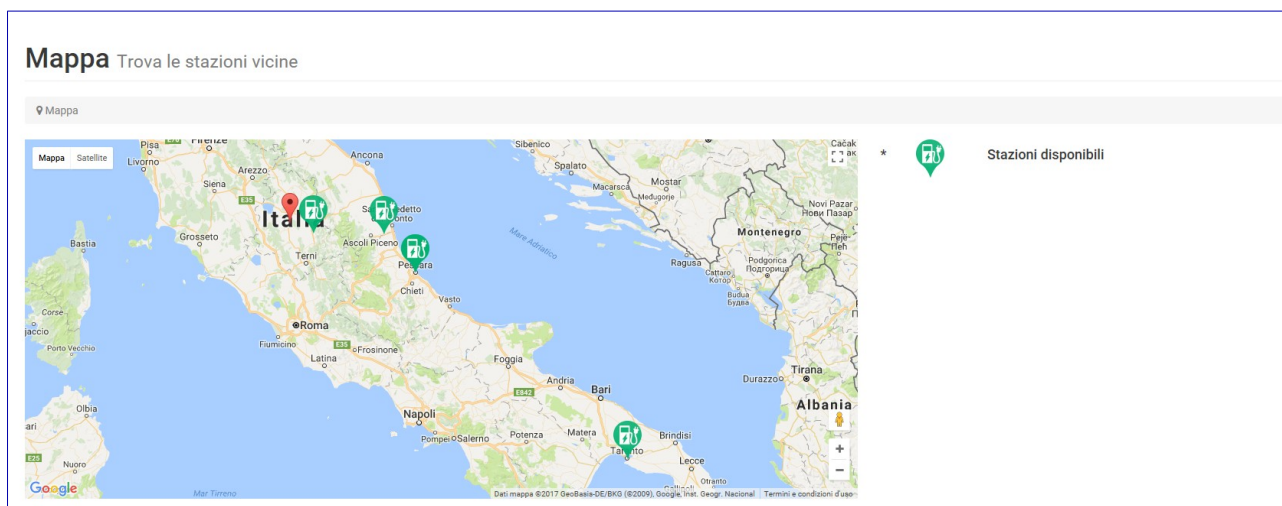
Mappa Trova le stazioni vicine

Mappa

Mappa Satellite

Firenze
Livorno
Siena
Arezzo
Grosseto
Bastia
Italia
Ancona
Ascoli Piceno
Terni
Pescara
Chieti
Vasto
Corse
Porto Vecchio
Roma
Fiumicino
Latina
Frosinone
Foggia
Andria
Bari
Napoli
Pompei
Salerno
Potenza
Matera
Brindisi
Taranto
Lecce
Otranto
Olbia
Nuoro
Mar Tirreno
Sibenico
Spalato
Macarsca
Mostar
Medjugorje
Mare Adriatico
Ragusa
Cattaro
Котор
Montenegro
Podgorica
Подгорица
Budua
Будва
Novi Pazar
Нови Пазар
Tirana
Durazzo
Albania
Čačak
E35
E45
E25
E842

Google
Dati mappa ©2017 GeoBasis-DE/BKG (©2009), Google, Inst. Geogr. Nacional
Termini e condizioni d'uso

* Stazioni disponibili